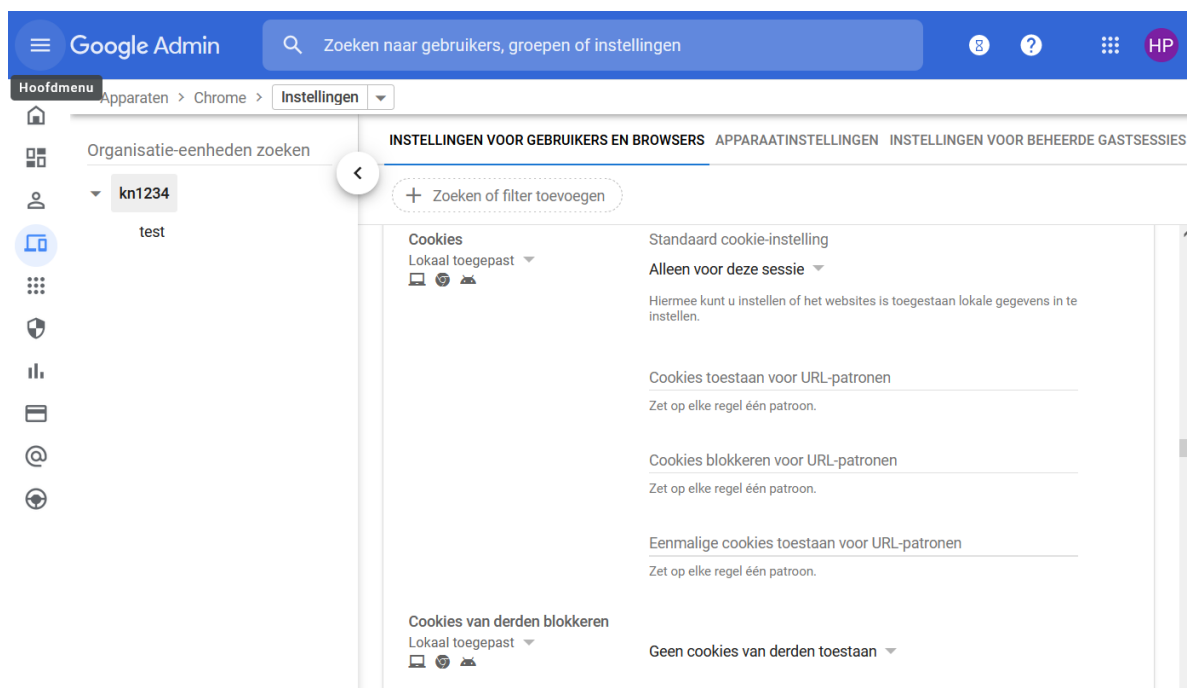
Google Admin
Zoeken naar gebruikers, groepen of instellingen
8
HP
Hoofdmenu
Apparaten > Chrome > Instellingen

Organisatie-eenheden zoeken
kn1234
test

INSTELLINGEN VOOR GEBRUIKERS EN BROWSERS APPARAATINSTELLINGEN INSTELLINGEN VOOR BEHEERDE GASTSESSIES

+ Zoeken of filter toevoegen

Cookies
Lokaal toegepast

Standaard cookie-instelling
Alleen voor deze sessie

Hiermee kunt u instellen of het websites is toegestaan lokale gegevens in te instellen.

Cookies toestaan voor URL-patronen
Zet op elke regel één patroon.

Cookies blokkeren voor URL-patronen
Zet op elke regel één patroon.

Eenmalige cookies toestaan voor URL-patronen
Zet op elke regel één patroon.

Cookies van derden blokkeren
Lokaal toegepast

Geen cookies van derden toestaan